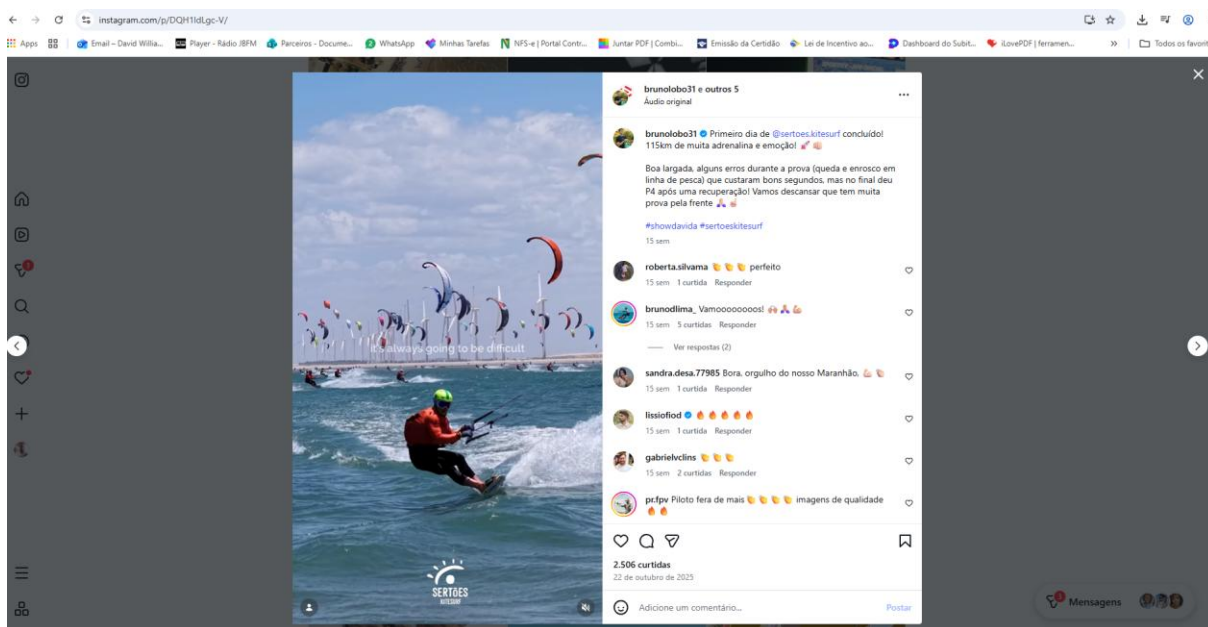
instagram.com/p/DQH1ldLgc-V/

Apps Email – David Willia... Player - Rádio JBFM Parceiros - Docume... WhatsApp Minhas Tarefas NFS-e | Portal Contr... Juntar PDF | Combi... Emissão da Certidão Lei de Incentivo ao... Dashboard do Subit... iLovePDF | ferramen... » Todos os favorit

It's always going to be difficult

SERTOES KITESURF

brunolobo31 e outros 5
Áudio original

brunolobo31 Primeiro dia de @sertoes.kitesurf concluído! 115km de muita adrenalina e emoção!

Boa largada, alguns erros durante a prova (queda e enrosco em linha de pesca) que custaram bons segundos, mas no final deu P4 após uma recuperação! Vamos descansar que tem muita prova pela frente

#showdavida #sertoeskitesurf
15 sem

roberta.silvama perfeito
15 sem 1 curtida Responder

brunodlima_ Vamooooooooos!
15 sem 5 curtidas Responder

Ver respostas (2)

sandra.desa.77985 Bora, orgulho do nosso Maranhão.
15 sem 1 curtida Responder

lissiofiod
15 sem 1 curtida Responder

gabrielvclins
15 sem 2 curtidas Responder

pr.fpv Piloto fera de mais imagens de qualidade

2.506 curtidas
22 de outubro de 2025

Adicione um comentário...
Postar

Mensagens